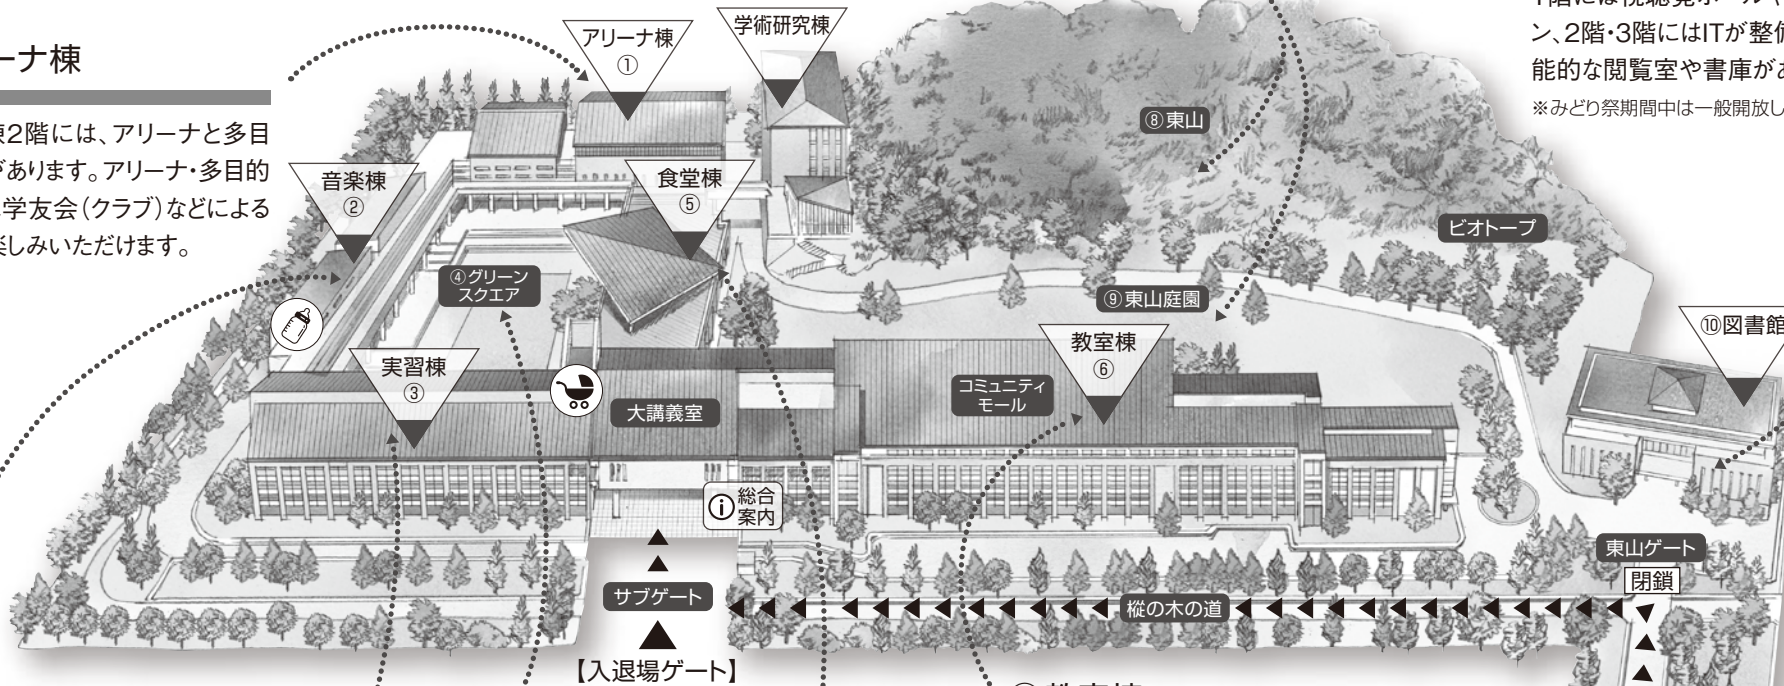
ーナ棟

棟2階には、アリーナと多目があります。アリーナ・多目的学友会(クラブ)などによる楽しみいただけます。

アリーナ棟
①

学術研究棟

1階には視聴覚ホール、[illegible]
ン、2階・3階にはITが整備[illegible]
能的な閲覧室や書庫があ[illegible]
※みどり祭期間中は一般開放し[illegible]

⑧東山

音楽棟
②

食堂棟
⑤

ビオトープ

④グリーンスクエア

⑨東山庭園

⑩図書館

実習棟
③

教室棟
⑥

コミュニティモール

大講義室

総合案内

東山ゲート
閉鎖

サブゲート

樅の木の道

【入退場ゲート】

⑥教室棟